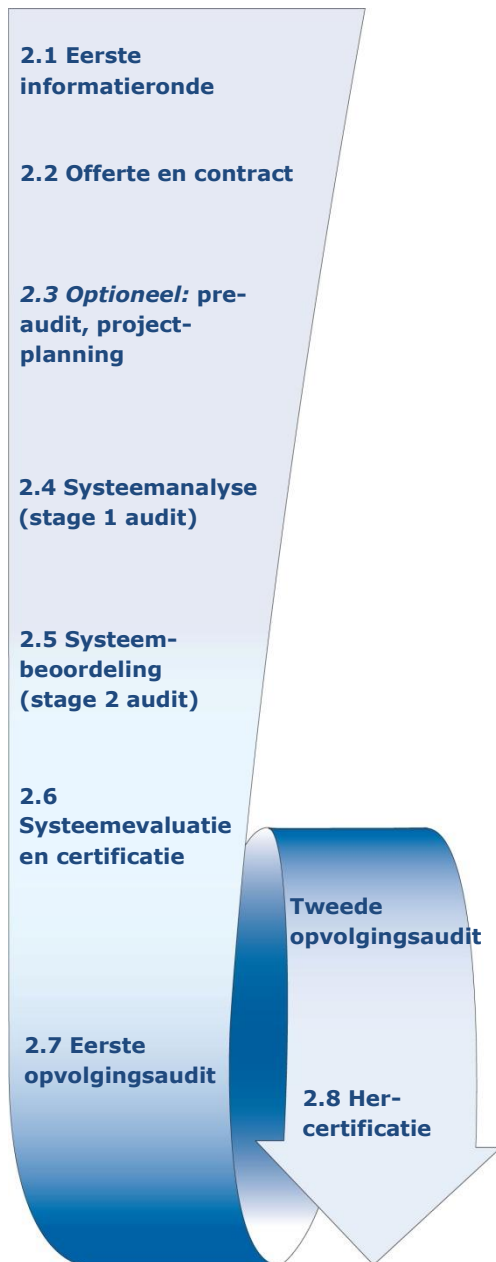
2.1 Eerste informatieronde

2.2 Offerte en contract

*2.3 Optioneel:* pre-audit, project-planning

2.4 Systeemanalyse (stage 1 audit)

2.5 Systeem-beoordeling (stage 2 audit)

2.6 Systeemevaluatie en certificatie

Tweede opvolgingsaudit

2.7 Eerste opvolgingsaudit

2.8 Her-certificatie